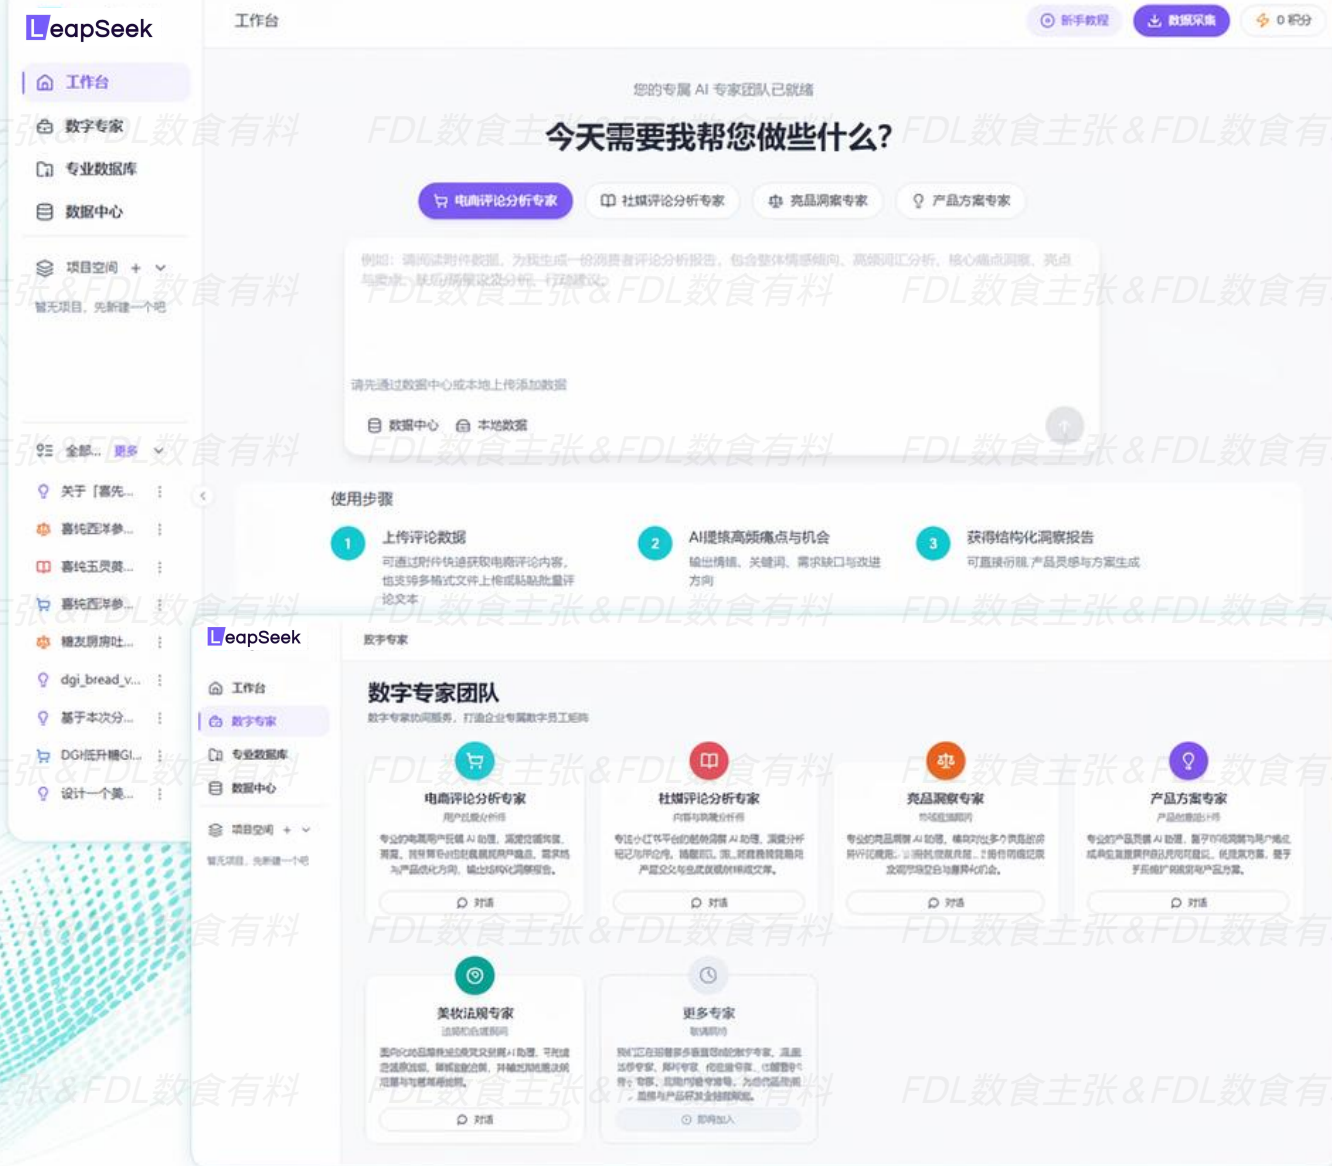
LeapSeek

工作台

新手教程 数据采集 0 积分

工作台
数字专家
专业数据库
数据中心
项目空间 +
暂无项目，先新建一个吧

全部.. 更多
关于「喜先...
喜纯西洋参...
喜纯五灵...
喜纯西洋参...
糖友阴肉吐...
dgi_bread_v...
基于本次分...
DGI抵升糖GI...
设计一个美...

您的专属 AI 专家团队已就绪

今天需要我帮您做些什么？

电商评论分析专家 社媒评论分析专家 竞品洞察专家 产品方案专家

例如：请阅读附件数据，为我生成一份消费者评论分析报告，包含整体情感倾向、高频词汇分析、核心痛点洞察、亮点与需求、以后用竞品对比分析、行动建议。

请先通过数据中心或本地上传添加数据

数据中心 本地数据

使用步骤

1 上传评论数据
可通过附件快速获取电商评论内容，也支持多格式文件上传或粘贴批量评论文本

2 AI提炼高频痛点与机会
输出情绪、关键词、需求缺口与改进方向

3 获得结构化洞察报告
可直接衍生产品灵感与方案生成

FDL数食有料 FDL数食主张&FDL数食有料

LeapSeek

数字专家

工作台
数字专家
专业数据库
数据中心
项目空间 +
暂无项目，先新建一个吧

数字专家团队
数字专家的间服务，打造企业专属数字员工矩阵

电商评论分析专家
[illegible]
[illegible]
对话

社媒评论分析专家
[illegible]
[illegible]
对话

竞品洞察专家
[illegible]
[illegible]
对话

产品方案专家
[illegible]
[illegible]
对话

美妆法规专家
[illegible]
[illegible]
对话

更多专家
敬请期待
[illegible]
即将加入